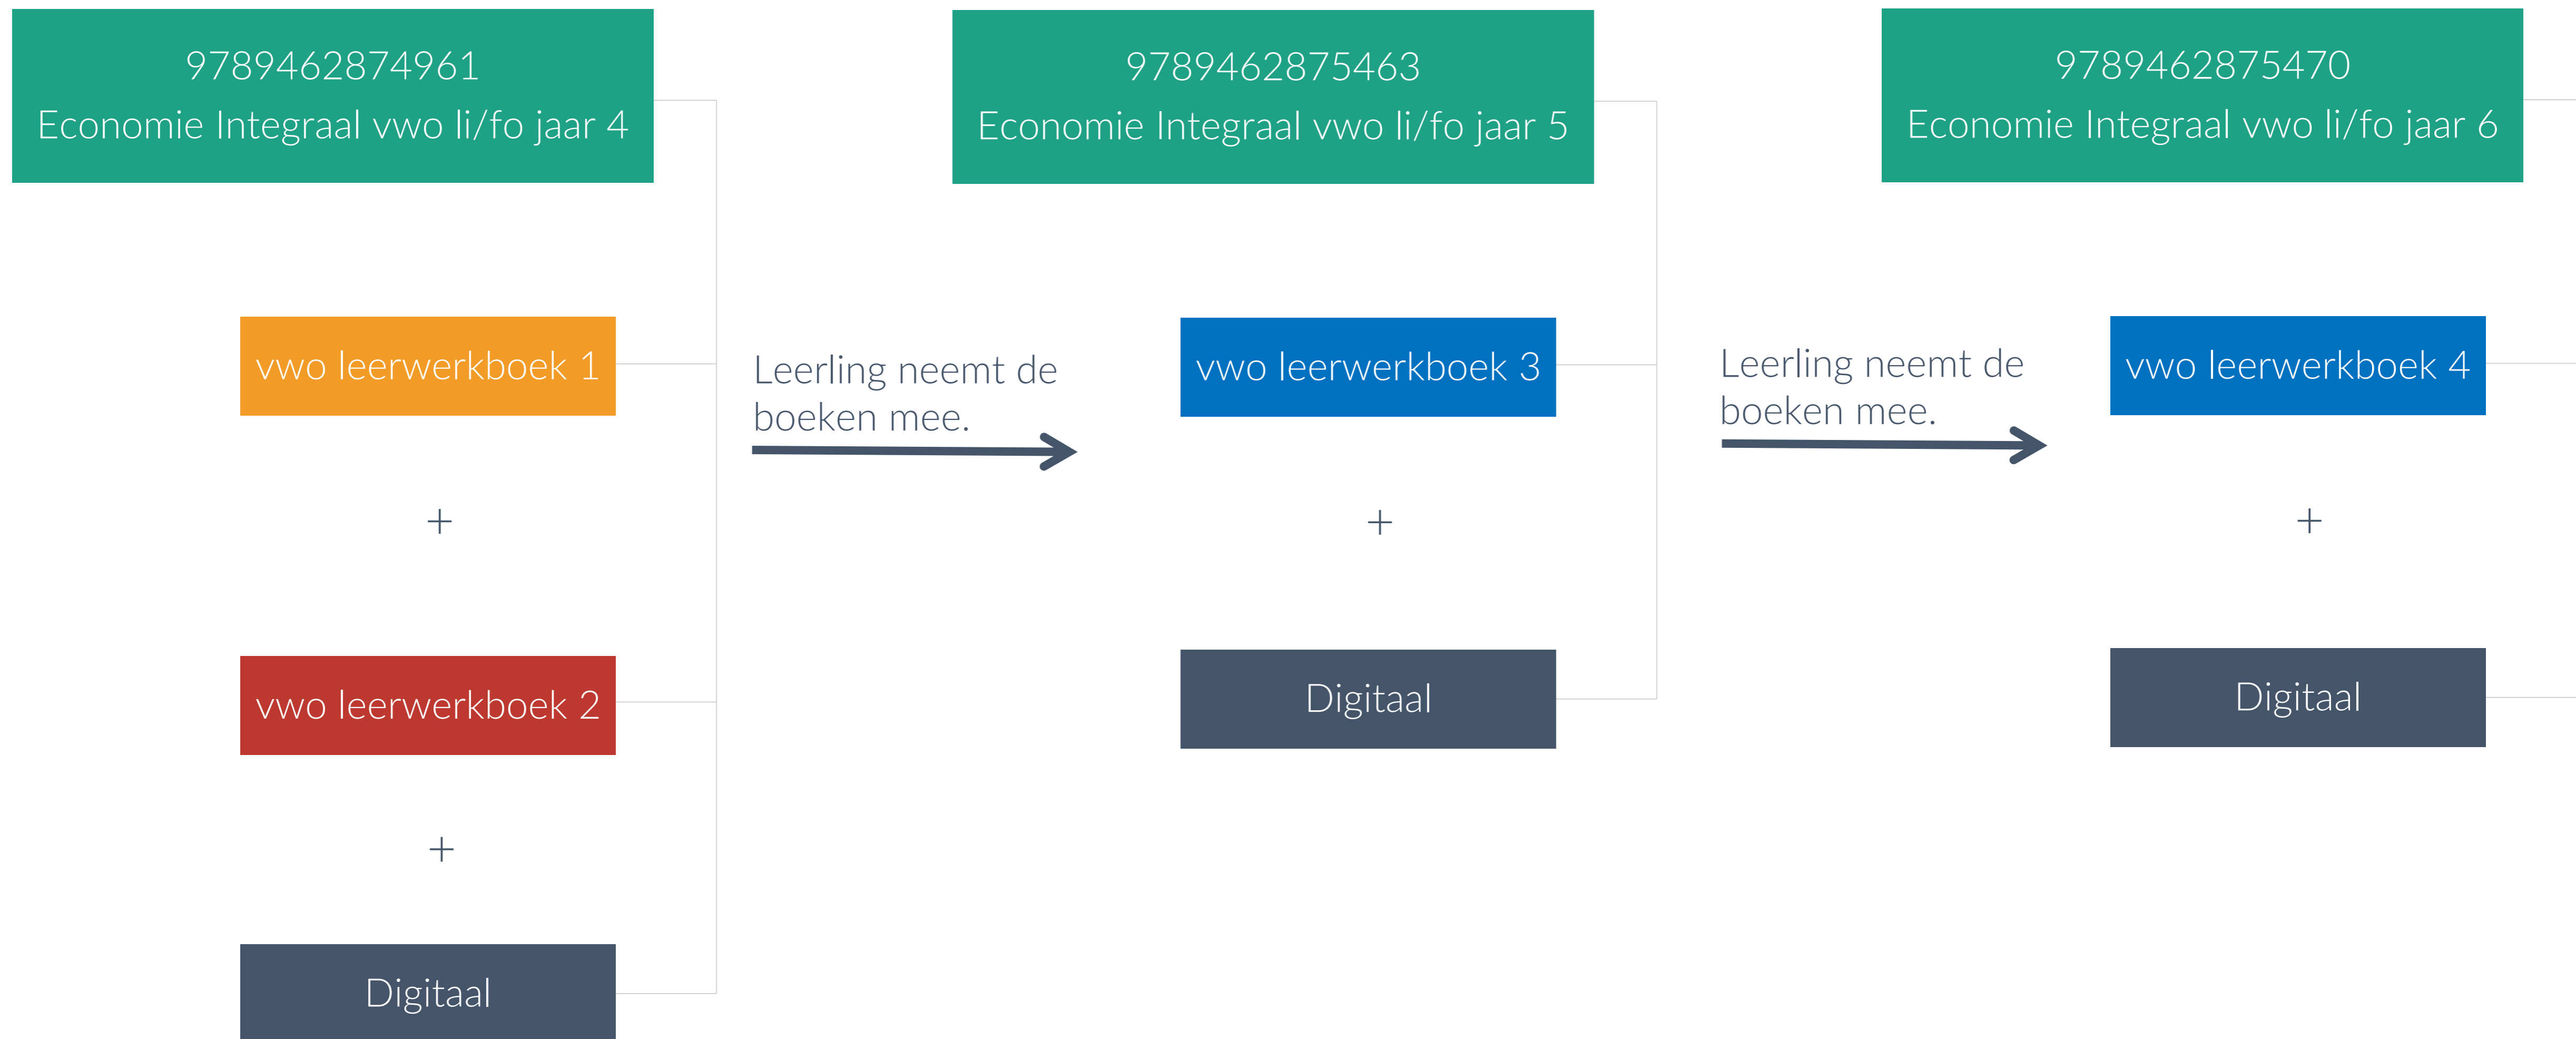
9789462874961
Economie Integraal vwo li/fo jaar 4

vwo leerwerkboek 1

+

vwo leerwerkboek 2

+

Digitaal

Leerling neemt de boeken mee.

9789462875463
Economie Integraal vwo li/fo jaar 5

vwo leerwerkboek 3

+

Digitaal

Leerling neemt de boeken mee.

9789462875470
Economie Integraal vwo li/fo jaar 6

vwo leerwerkboek 4

+

Digitaal